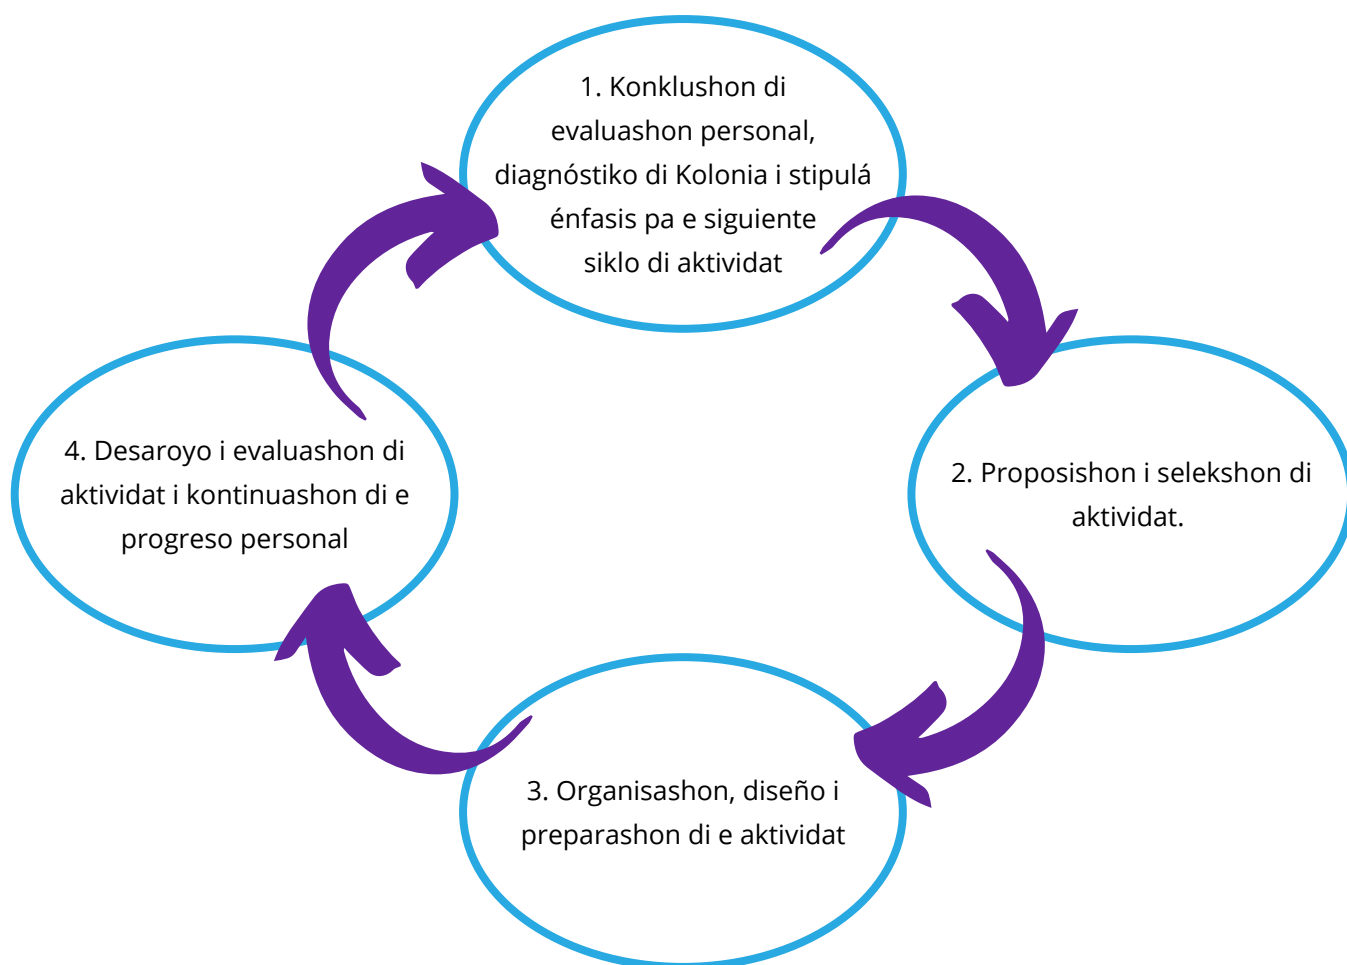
1. Konklushon di evaluashon personal, diagnóstiko di Kolonia i stipulá énfasis pa e siguiente siklo di aktividat

2. Proposishon i selekshon di aktividat.

3. Organisashon, diseño i preparashon di e aktividat

4. Desaroyo i evaluashon di aktividat i kontinuashon di e progreso personal